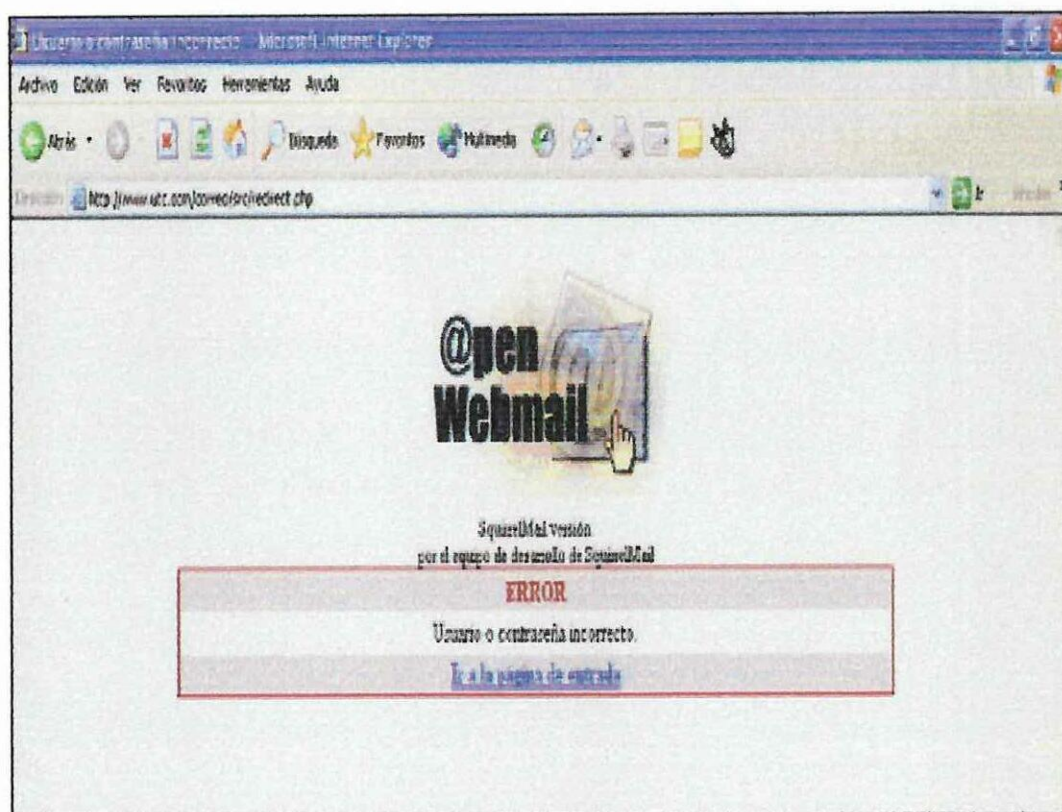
Usuario o contraseña incorrecto - Microsoft Internet Explorer

Archivo Edición Ver Favoritos Herramientas Ayuda

Atrás Búsqueda Favoritos Multimedia

Dirección http://www.utc.com/correo/src/redirect.php

Ir

@pen Webmail

SquirrelMail versión
por el equipo de desarrollo de SquirrelMail

ERROR

Usuario o contraseña incorrecto.

Ir a la página de entrada